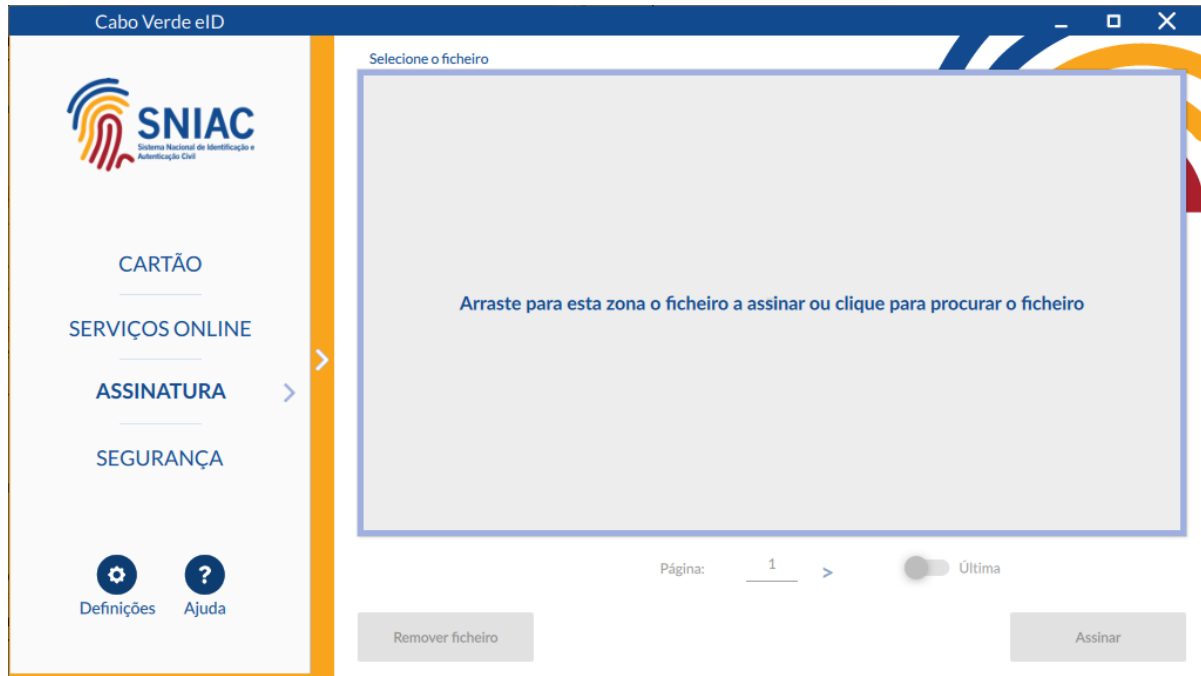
Cabo Verde eID

SNIAC
Sistema Nacional de Identificação e Autenticação Civil

CARTÃO

SERVIÇOS ONLINE

ASSINATURA

SEGURANÇA

Definições

Ajuda

Selecione o ficheiro

Arraste para esta zona o ficheiro a assinar ou clique para procurar o ficheiro

Página: 1 >

Última

Remover ficheiro

Assinar